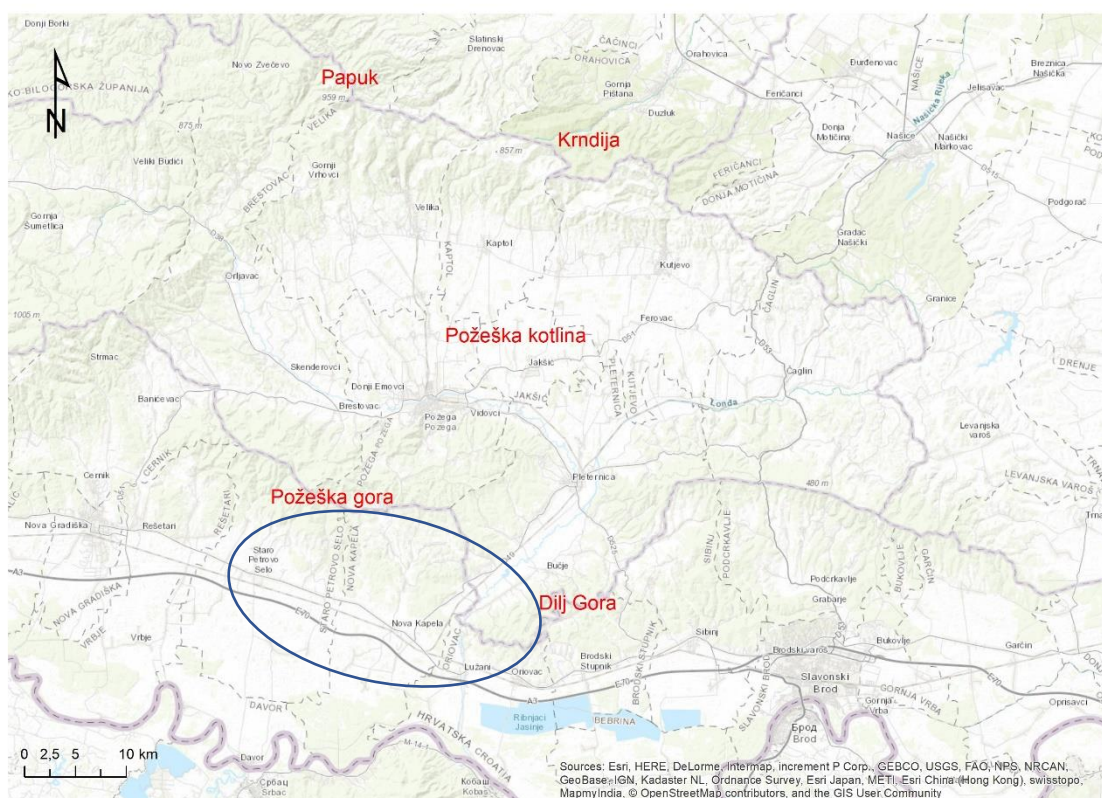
N

Papuk

Krndija

Požeška kotlina

Požeška gora

Dilj Gora

Donji Borki
Novo Zvečevo
Slatinski Drenovac
ČAČINCI
ORAHOVICA
Orahovica
Đurđenovac
NAŠICE
Breznica Našička
KO-BILOGORSKA ŽUPANIJA
959 m
Gornji Pištana
Feričanci
Jelisavac
Našička Rijeka
875 m
VELIKA
Duzluk
Donja Motičina
Našice
Našički Markovac
857 m
Veliki Budići
Gornji Vrhovci
BRESTOVAC
FERIČANCI
DONJA MOTIČINA
Podgorač
Gornja Sumetica
Velika
Kaptol
KAPTOL
Gradac Našički
Orljavac
Kutjevo
ČAGLIN
Granice
1005 m
Ferovac
Strmac
Skenderovci
Jakšić
Čaglin
DRENJE
Donji Emovci
JAKŠIĆ
PLETERNICA
KUTJEVO
Banićevac
Brestovac
Požega
Vidovci
Londa
Levanjska varoš
POŽEGA
Cernik
CERNIK
Pleternica
LEVANJSKA VAROŠ
480 m
REŠETARI
Nova Gradiška
Rešetari
Trnava
Staro Petrovo Selo
STARO PETROVO SELO
NOVA KAPELA
SIBINJ
PODCRKAVLJE
BUKOVLJE
GARČIN
Bučje
A3
NOVA GRADIŠKA
Podcrkavlje
Grabarje
VRBJE
E70
Nova Kapela
Vrbje
ORIOVAC
BRODSKI STUPNIK
Sibinj
Bukovlje
Garčin
Lužani
Brodski Stupnik
Oriovac
Slavonski Brod
GORNJA VRBA
DAVOR
E70
A3
Ribnjaci Jasinje
BEBRINA
Gornja Vrba
Oprisavci
HRVATSKA CROATIA
Брод Brod
Davor
M-14.1
Србац Srbac
Kobaš
0 2,5 5 10 km
Sources: Esri, HERE, DeLorme, Intermap, increment P Corp., GEBCO, USGS, FAO, NPS, NRCAN, GeoBase, IGN, Kadaster NL, Ordnance Survey, Esri Japan, METI, Esri China (Hong Kong), swisstopo, MapmyIndia, © OpenStreetMap contributors, and the GIS User Community